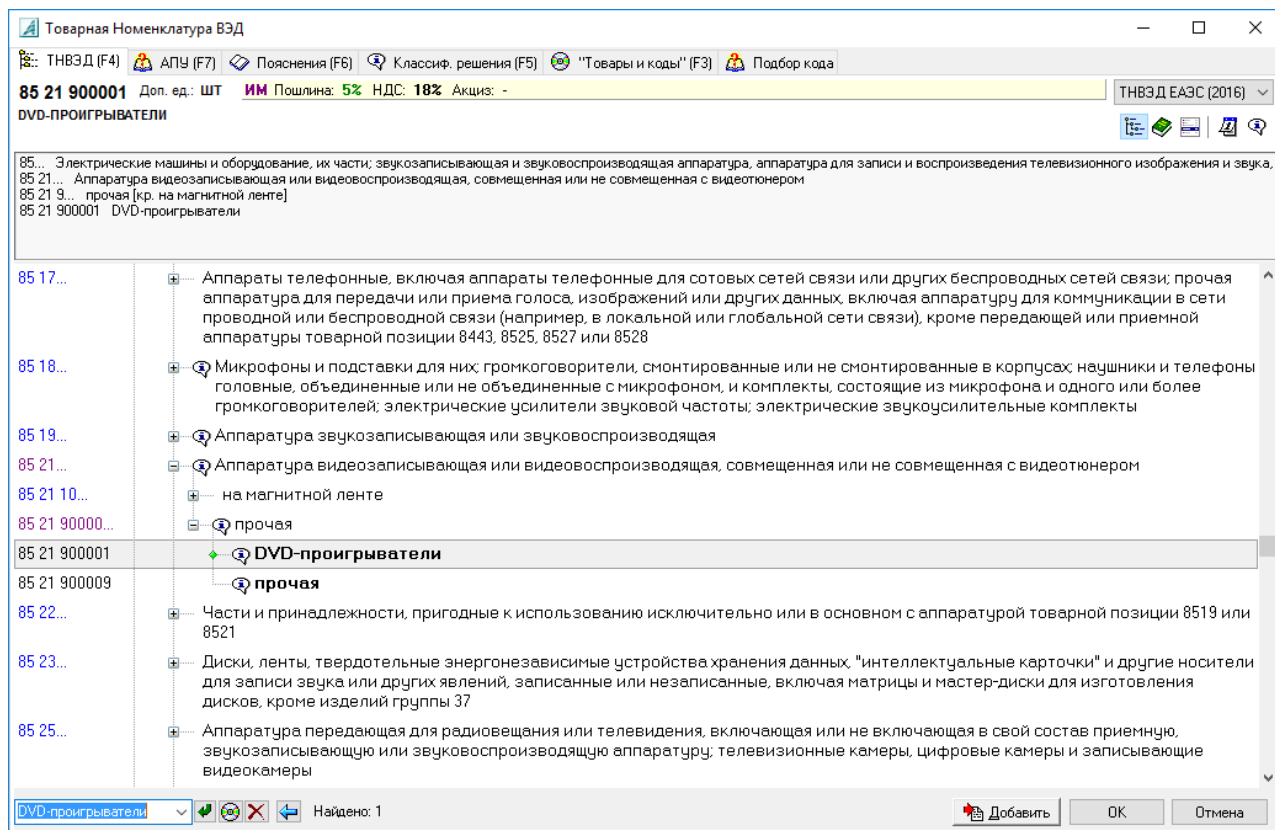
Товарная Номенклатура ВЭД

ТНВЭД (F4) АПУ (F7) Пояснения (F6) Классиф. решения (F5) "Товары и коды" (F3) Подбор кода

85 21 900001 Доп. ед.: ШТ ИМ Пошлина: 5% НДС: 18% Акциз: -

ТНВЭД ЕАЭС (2016)

DVD-ПРОИГРЫВАТЕЛИ

85... Электрические машины и оборудование, их части; звукозаписывающая и звуковоспроизводящая аппаратура, аппаратура для записи и воспроизведения телевизионного изображения и звука,
85 21... Аппаратура видеозаписывающая или видеовоспроизводящая, совмещенная или не совмещенная с видеотюнером
85 21 9... прочая [кр. на магнитной ленте]
85 21 900001 DVD-проигрыватели

85 17... Аппараты телефонные, включая аппараты телефонные для сотовых сетей связи или других беспроводных сетей связи; прочая аппаратура для передачи или приема голоса, изображений или других данных, включая аппаратуру для коммуникации в сети проводной или беспроводной связи (например, в локальной или глобальной сети связи), кроме передающей или приемной аппаратуры товарной позиции 8443, 8525, 8527 или 8528

85 18... Микрофоны и подставки для них; громкоговорители, смонтированные или не смонтированные в корпусах; наушники и телефоны головные, объединенные или не объединенные с микрофоном, и комплекты, состоящие из микрофона и одного или более громкоговорителей; электрические усилители звуковой частоты; электрические звукоусилительные комплекты

85 19... Аппаратура звукозаписывающая или звуковоспроизводящая

85 21... Аппаратура видеозаписывающая или видеовоспроизводящая, совмещенная или не совмещенная с видеотюнером

85 21 10... на магнитной ленте

85 21 90000... прочая

85 21 900001 DVD-проигрыватели

85 21 900009 прочая

85 22... Части и принадлежности, пригодные к использованию исключительно или в основном с аппаратурой товарной позиции 8519 или 8521

85 23... Диски, ленты, твердотельные энергонезависимые устройства хранения данных, "интеллектуальные карточки" и другие носители для записи звука или других явлений, записанные или незаписанные, включая матрицы и мастер-диски для изготовления дисков, кроме изделий группы 37

85 25... Аппаратура передающая для радиовещания или телевидения, включающая или не включающая в свой состав приемную, звукозаписывающую или звуковоспроизводящую аппаратуру; телевизионные камеры, цифровые камеры и записывающие видеокамеры

DVD-проигрыватели Найдено: 1 Добавить OK Отмена